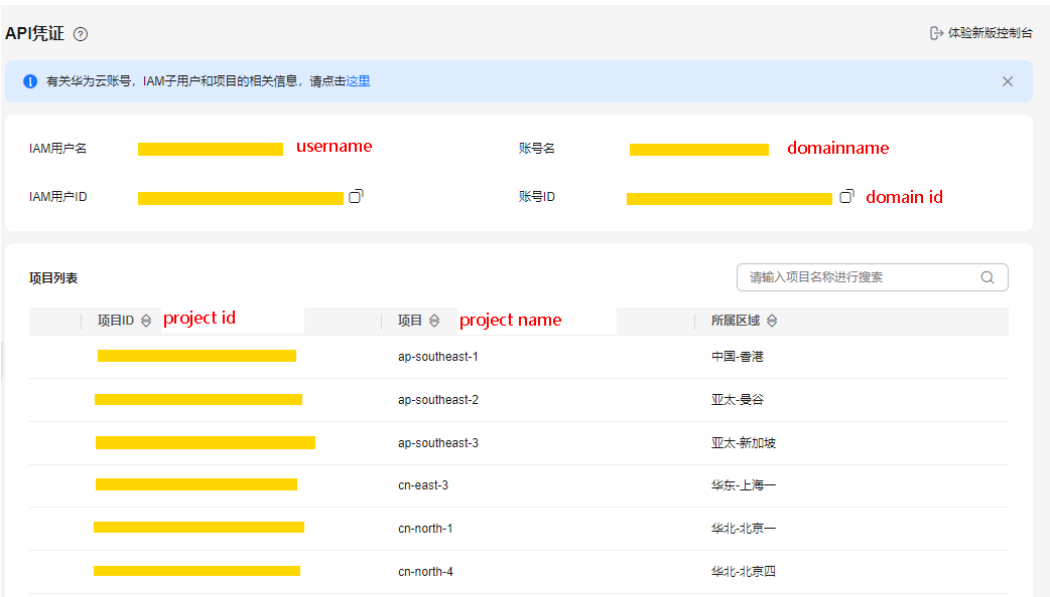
API凭证 ?

体验新版控制台

有关华为云账号，IAM子用户和项目的相关信息，请点击这里

IAM用户名 username

账号名 domainname

IAM用户ID

账号ID domain id

项目列表

请输入项目名称进行搜索

| 项目ID project id | 项目 project name | 所属区域 |
|---|---|---|
| | ap-southeast-1 | 中国-香港 |
| | ap-southeast-2 | 亚太-曼谷 |
| | ap-southeast-3 | 亚太-新加坡 |
| | cn-east-3 | 华东-上海一 |
| | cn-north-1 | 华北-北京一 |
| | cn-north-4 | 华北-北京四 |